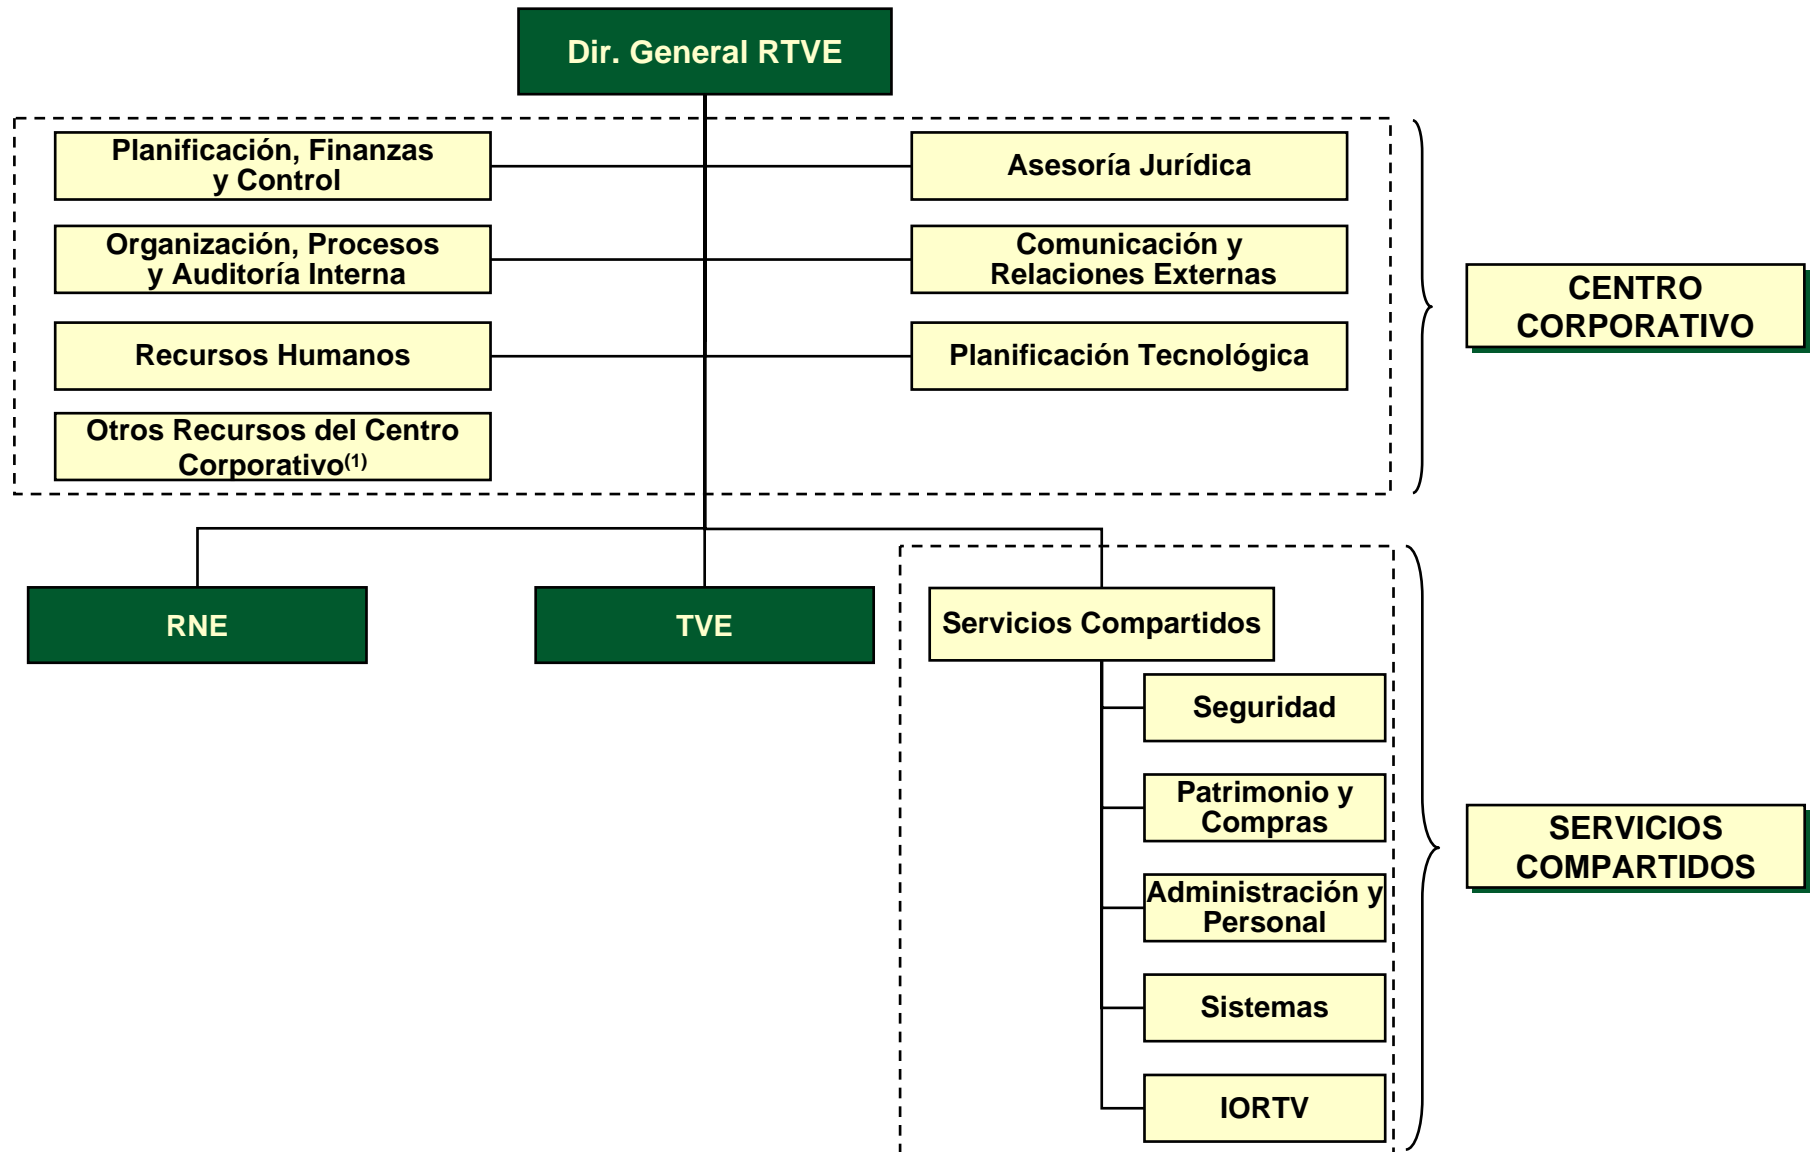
Dir. General RTVE

Planificación, Finanzas y Control

Asesoría Jurídica

Organización, Procesos y Auditoría Interna

Comunicación y Relaciones Externas

Recursos Humanos

Planificación Tecnológica

Otros Recursos del Centro Corporativo$^{(1)}$

CENTRO CORPORATIVO

RNE

TVE

Servicios Compartidos

Seguridad

Patrimonio y Compras

Administración y Personal

Sistemas

IORTV

SERVICIOS COMPARTIDOS